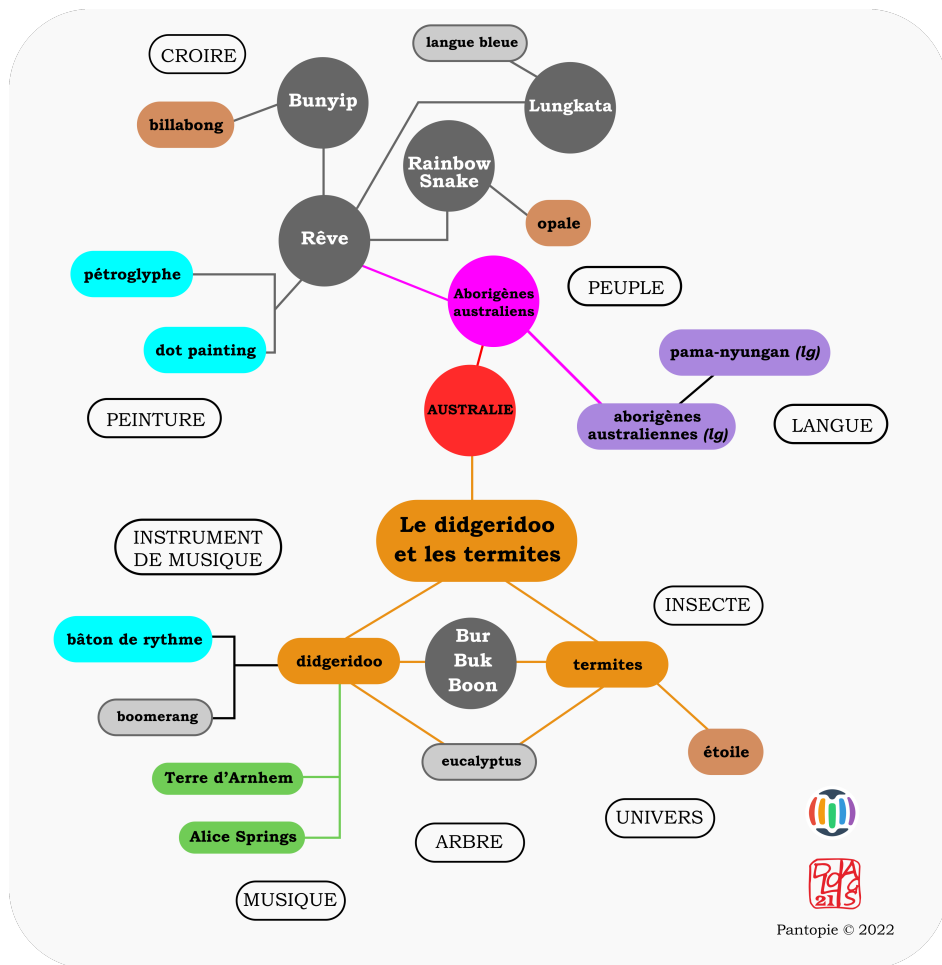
CROIRE

langue bleue

Bunyip

Lungkata

billabong

Rainbow Snake

opale

Rêve

pétroglyphe

Aborigènes australiens

PEUPLE

dot painting

pama-nyungan *(lg)*

AUSTRALIE

aborigènes australiennes *(lg)*

PEINTURE

LANGUE

Le didgeridoo et les termites

INSTRUMENT DE MUSIQUE

INSECTE

bâton de rythme

didgeridoo

Bur Buk Boon

termites

boomerang

étoile

eucalyptus

Terre d'Arnhem

UNIVERS

Alice Springs

ARBRE

MUSIQUE

Pantopie © 2022